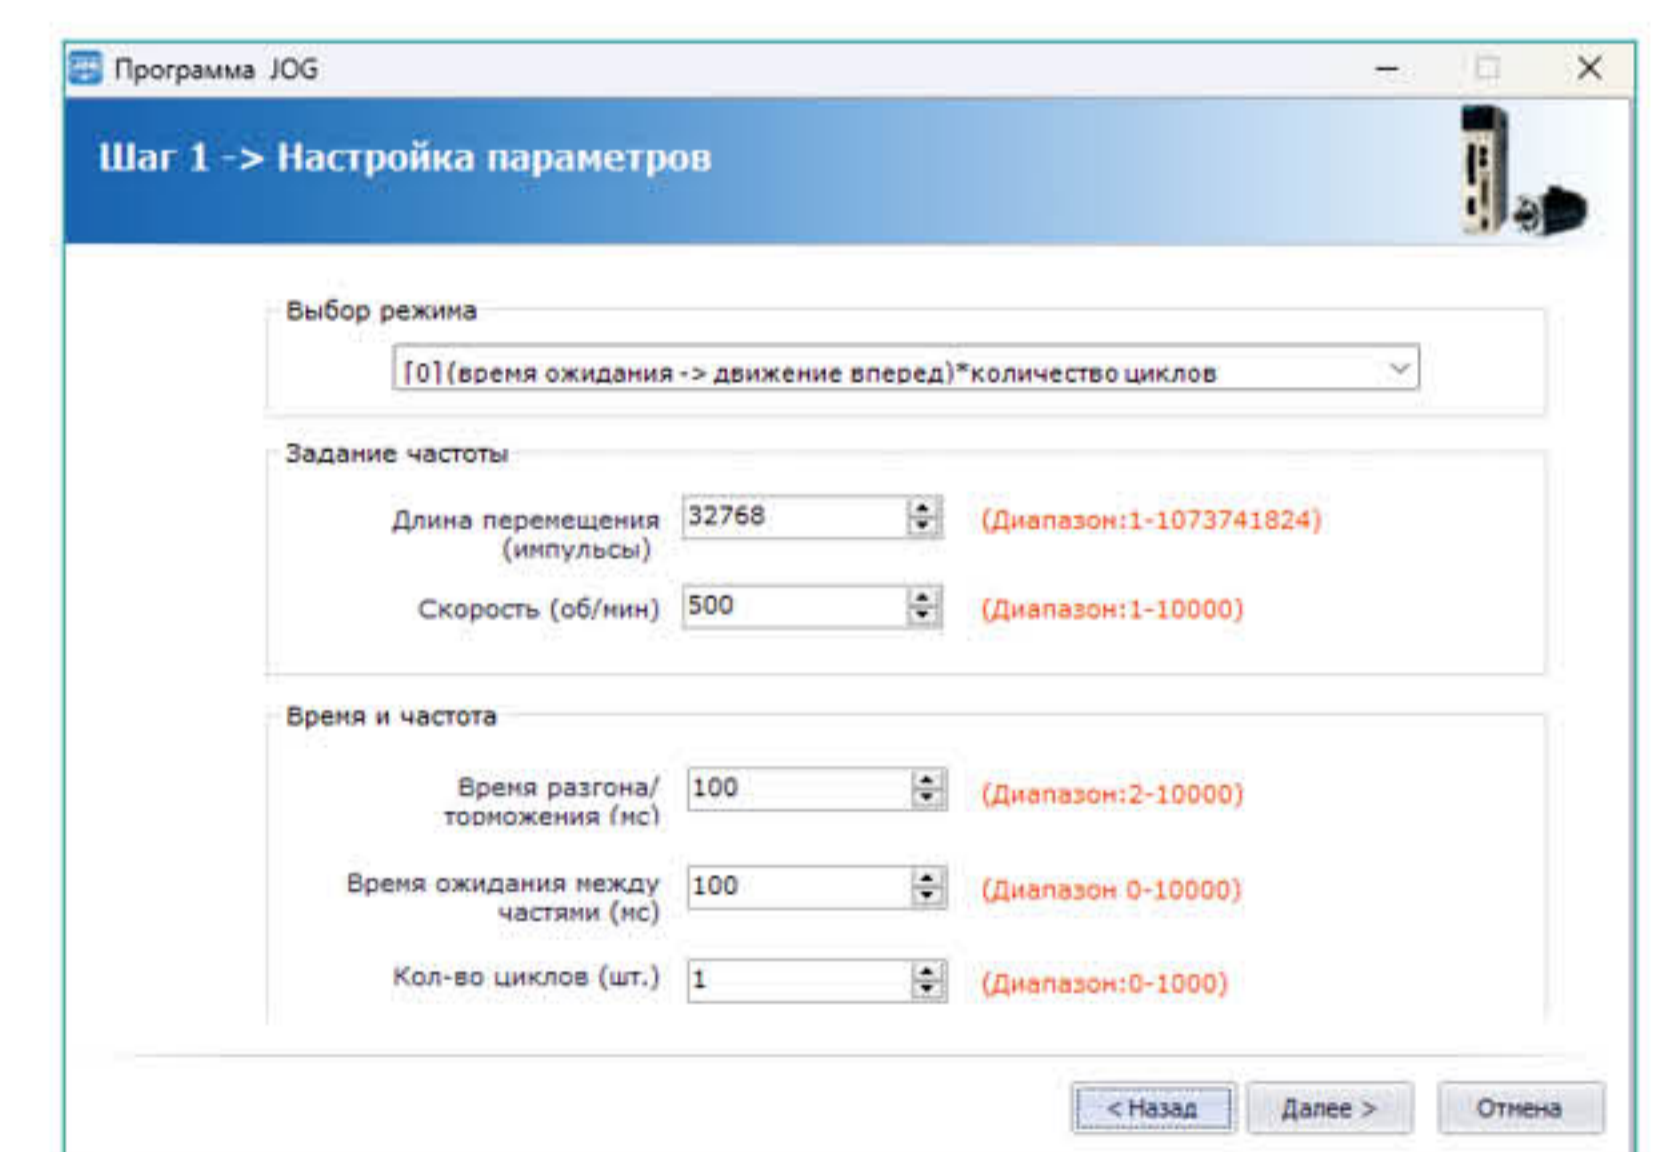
Программа JOG

Шаг 1 -> Настройка параметров

Выбор режима

[0](время ожидания -> движение вперед)*количество циклов

Задание частоты

Длина перемещения (импульсы) 32768 (Диапазон:1-1073741824)

Скорость (об/мин) 500 (Диапазон:1-10000)

Время и частота

Время разгона/торможения (мс) 100 (Диапазон:2-10000)

Время ожидания между частями (мс) 100 (Диапазон 0-10000)

Кол-во циклов (шт.) 1 (Диапазон:0-1000)

< Назад Далее > Отмена